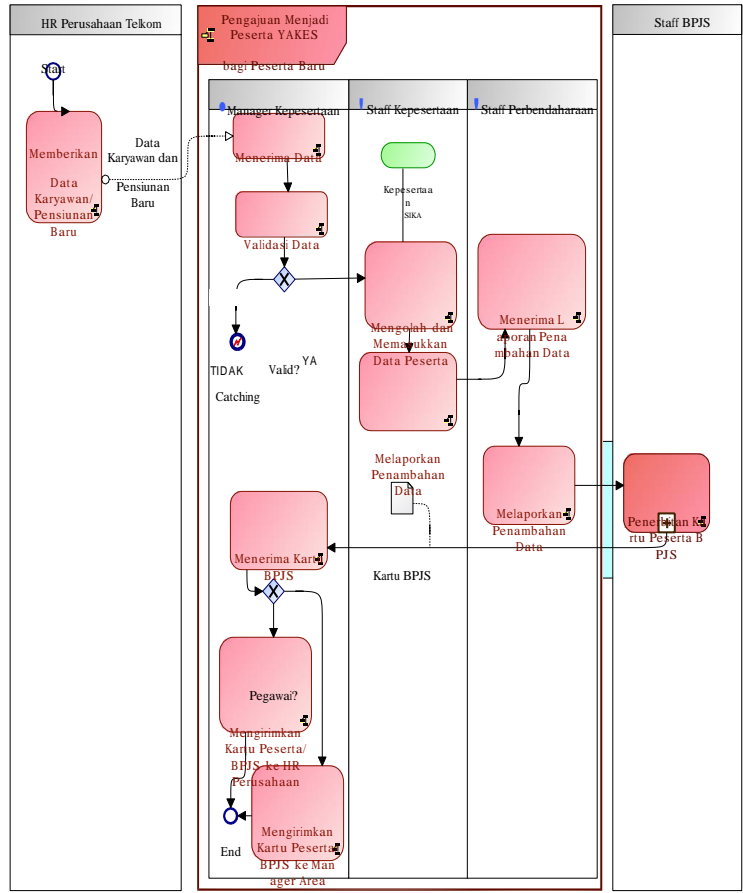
HR Perusahaan Telkom

Pengajuan Menjadi Peserta YAKES bagi Peserta Baru

Staff BPJS

Start

Memberikan Data Karyawan/ Pensiunan Baru

Data Karyawan dan Pensiunan Baru

Manager Kepesertaan

Staff Kepesertaan

Staff Perbendaharaan

Menerima Data

Validasi Data

Kepesertaan SIKA

Mengolah dan Memasukkan Data Peserta

Menerima Laporan Penambahan Data

TIDAK

Valid?

YA

Catching

Melaporkan Penambahan Data

Melaporkan Penambahan Data

Penerbitan Kartu Peserta BPJS

Menerima Kartu BPJS

Kartu BPJS

Pegawai?

Mengirimkan Kartu Peserta/ BPJS ke HR Perusahaan

Mengirimkan Kartu Peserta BPJS ke Manager Area

End